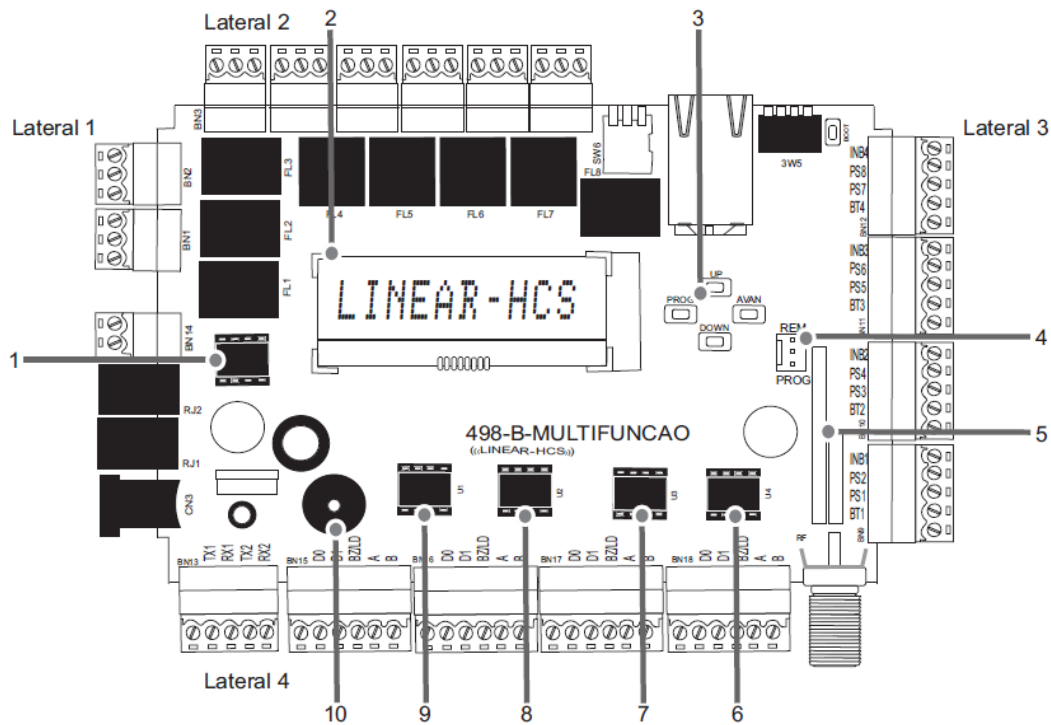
Lateral 2
2
3
Lateral 1
Lateral 3
BN3
BN2
BN1
FL3
FL2
FL1
FL4
FL5
FL6
FL7
SW6
FL8
3W5
BOOT
INB4
PS8
PS7
BT4
BN12
INB3
PS6
PS5
BT3
BN11
INB2
PS4
PS3
BT2
BN10
INB1
PS2
PS1
BT1
BN9
LINEAR-HCS
UP
PROG
AVAN
DOWN
REM
PROG
4
5
1
BN14
RJ2
RJ1
CN3
498-B-MULTIFUNCAO
((LINEAR-HCS))
U5
U2
U3
U4
RF
BN13
TX1
RX1
TX2
RX2
BN15
D0
D1
BZLD
A
B
BN16
D0
D1
BZLD
A
B
BN17
D0
D1
BZLD
A
B
BN18
D0
D1
BZLD
A
B
Lateral 4
10
9
8
7
6